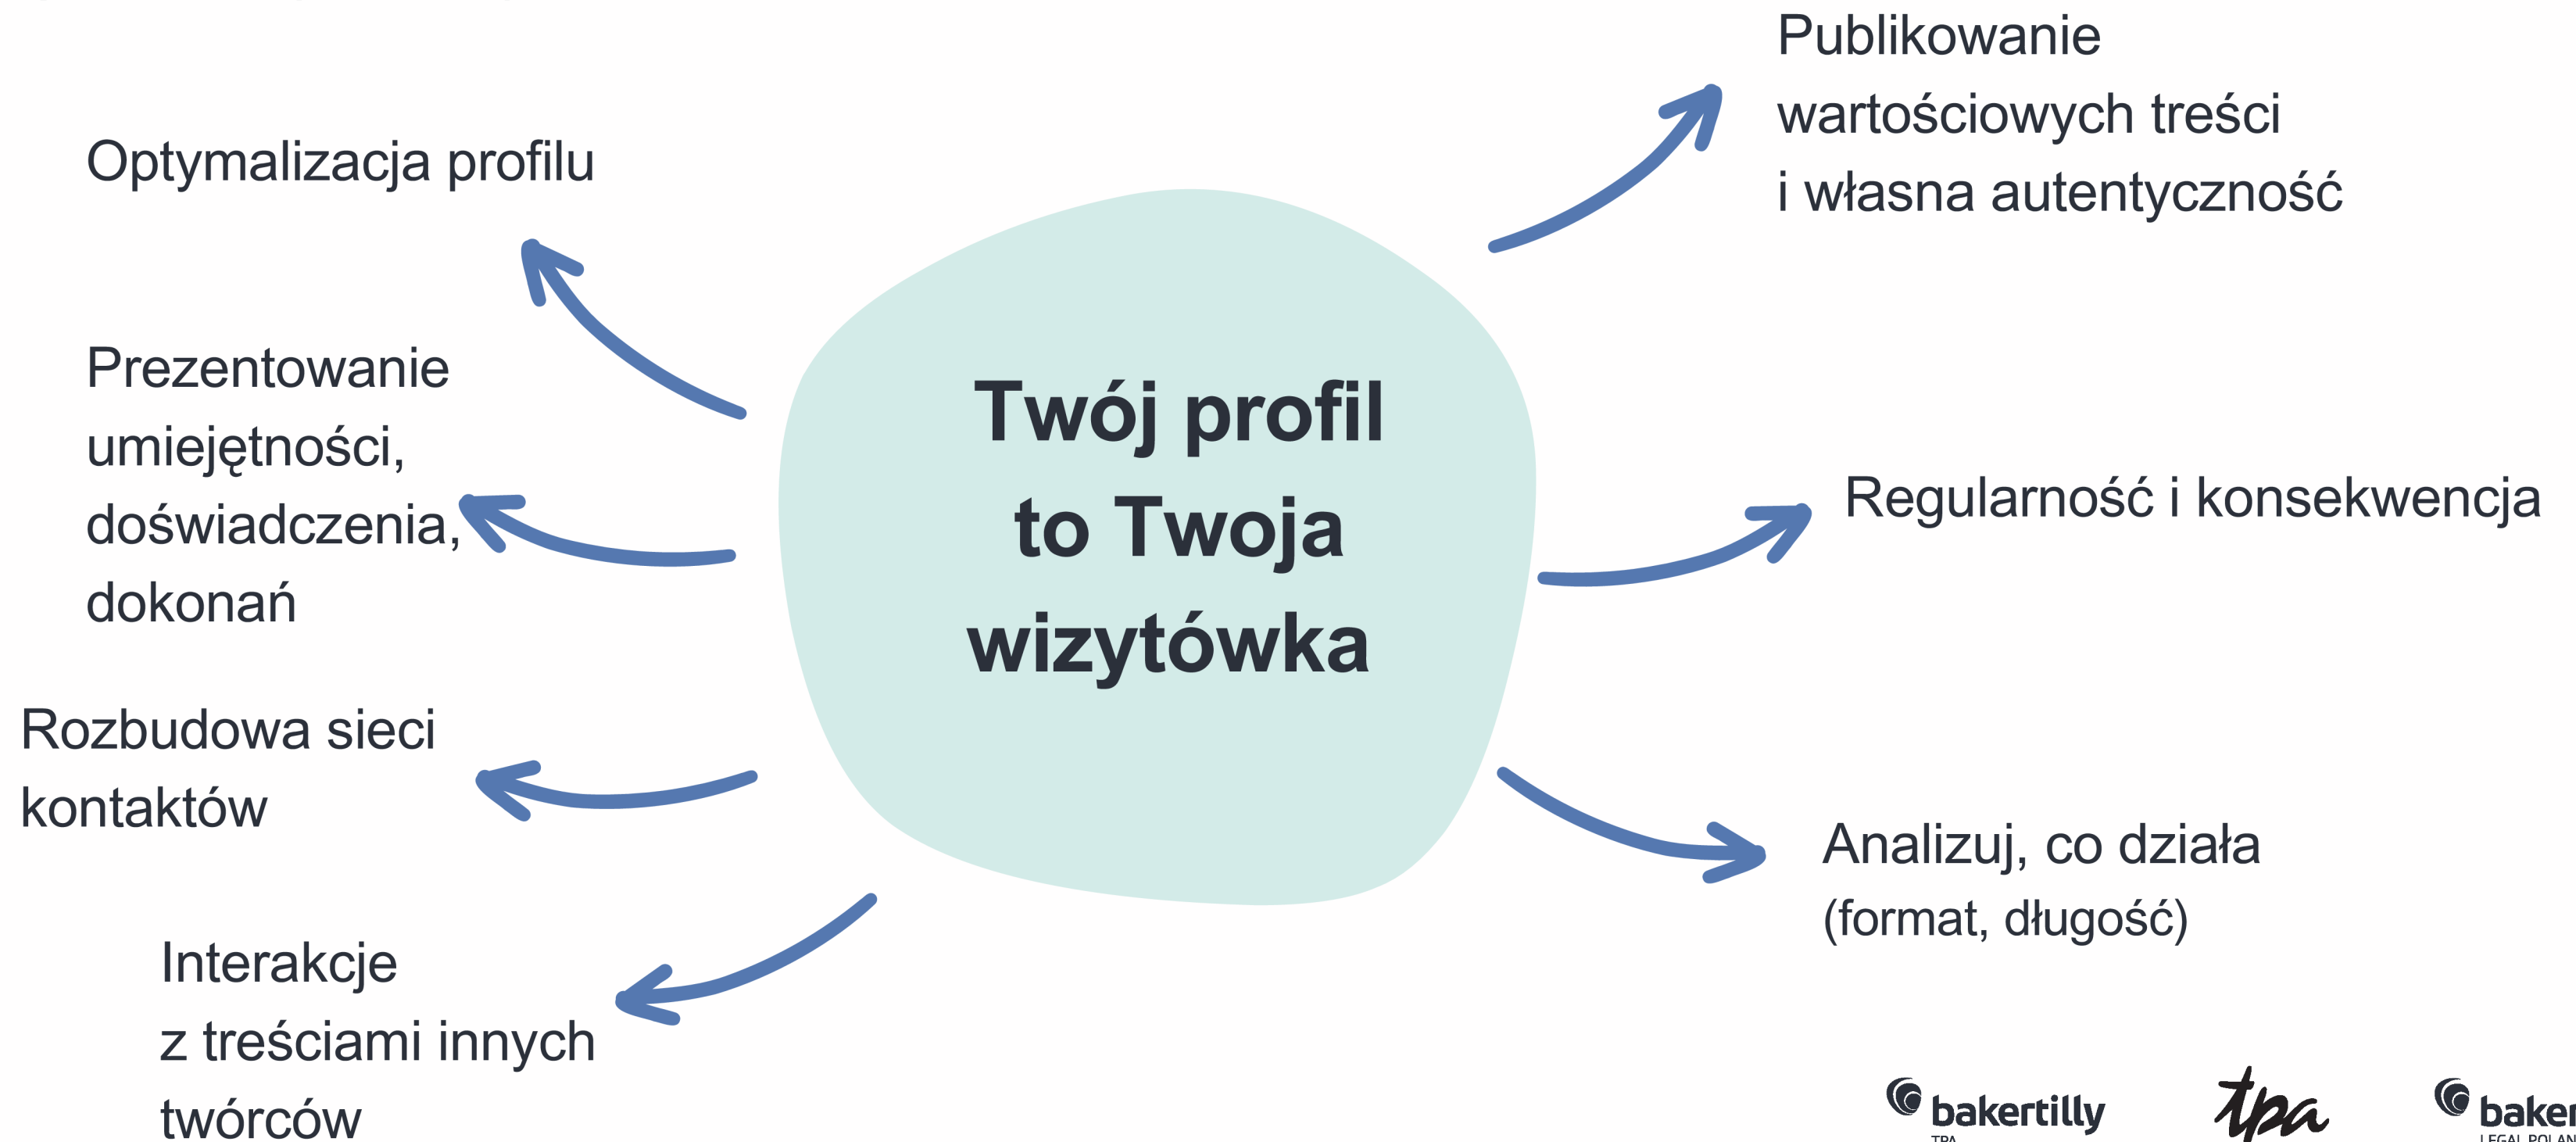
Twój profil to Twoja wizytówka

Optymalizacja profilu

Prezentowanie umiejętności, doświadczenia, dokonań

Rozbudowa sieci kontaktów

Interakcje z treściami innych twórców

Publikowanie wartościowych treści i własna autentyczność

Regularność i konsekwencja

Analizuj, co działa (format, długość)

bakertilly TPA

tpa

baker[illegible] LEGAL POLAN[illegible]